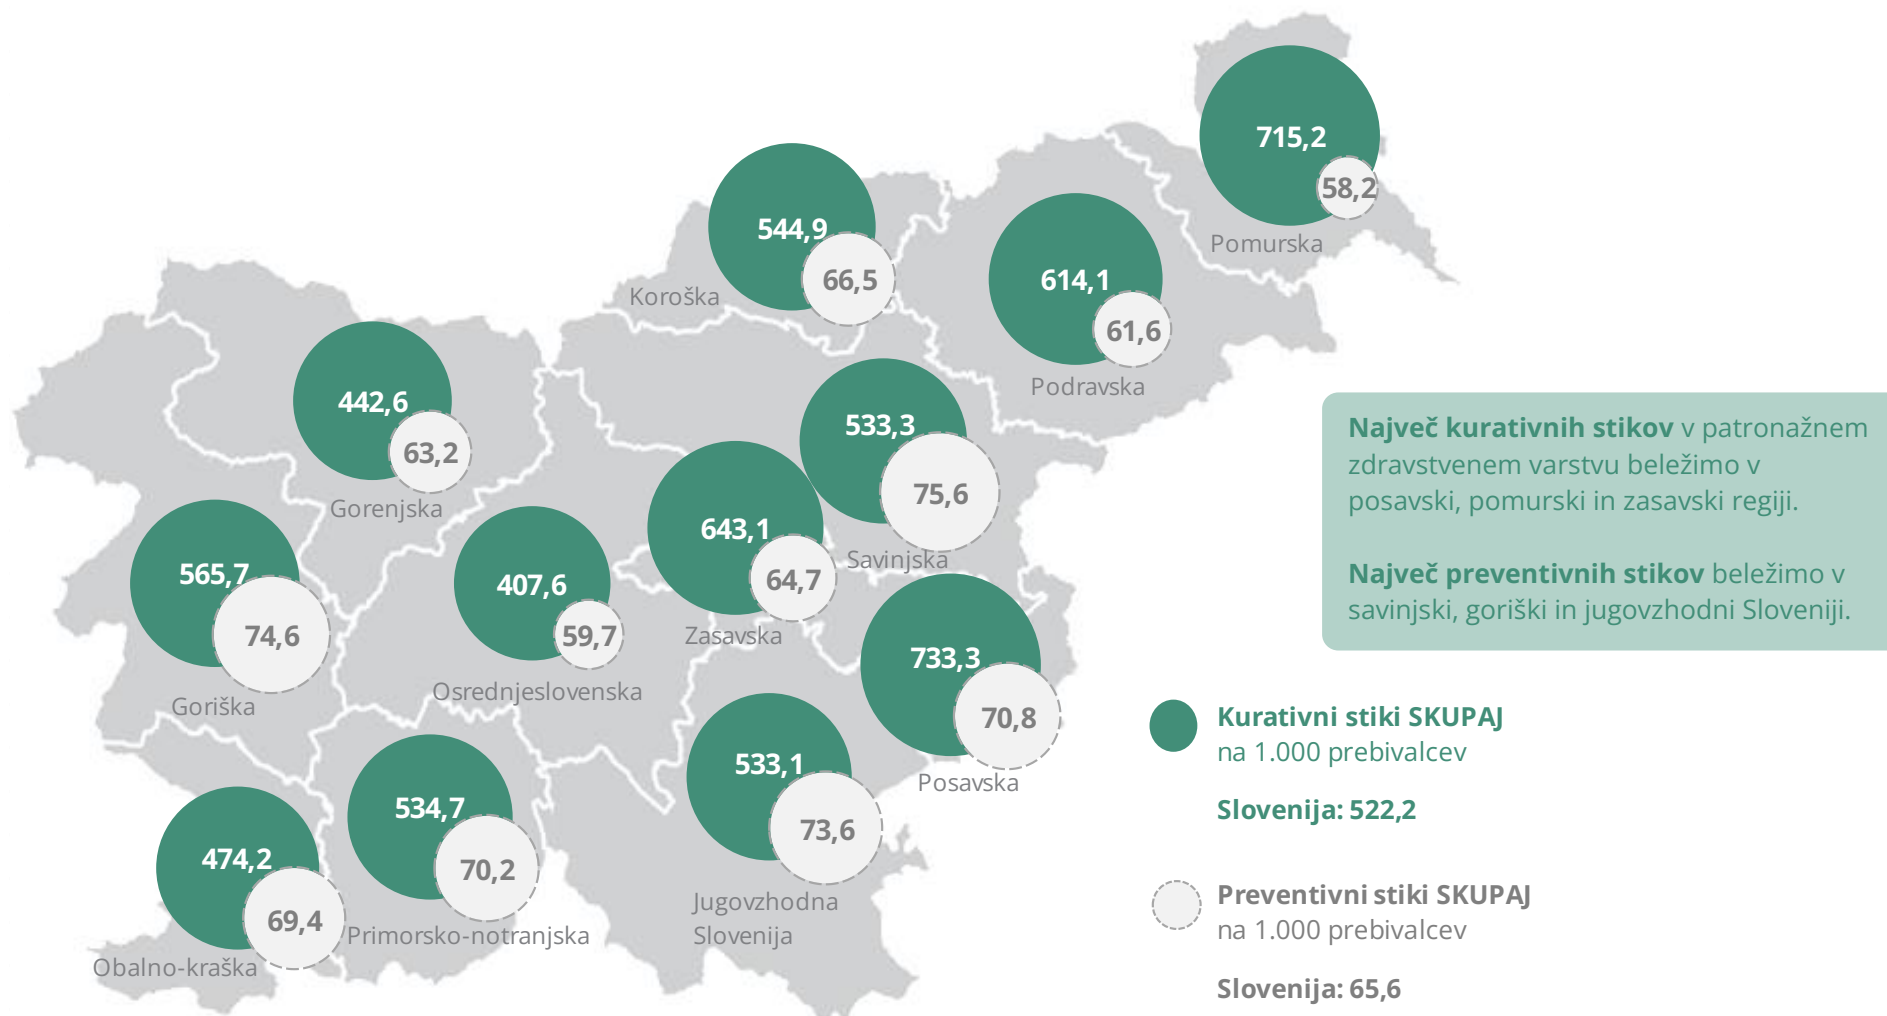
715,2
58,2
Pomurska

544,9
66,5
Koroška

614,1
61,6
Podravska

442,6
63,2
Gorenjska

533,3
75,6
Savinjska

643,1
64,7
Zasavska

565,7
74,6
Goriška

407,6
59,7
Osrednjeslovenska

733,3
70,8
Posavska

533,1
73,6
Jugovzhodna Slovenija

534,7
70,2
Primorsko-notranjska

474,2
69,4
Obalno-kraška

**Največ kurativnih stikov** v patronažnem zdravstvenem varstvu beležimo v posavski, pomurski in zasavski regiji.

**Največ preventivnih stikov** beležimo v savinjski, goriški in jugovzhodni Sloveniji.

Kurativni stiki SKUPAJ na 1.000 prebivalcev

Slovenija: 522,2

Preventivni stiki SKUPAJ na 1.000 prebivalcev

Slovenija: 65,6